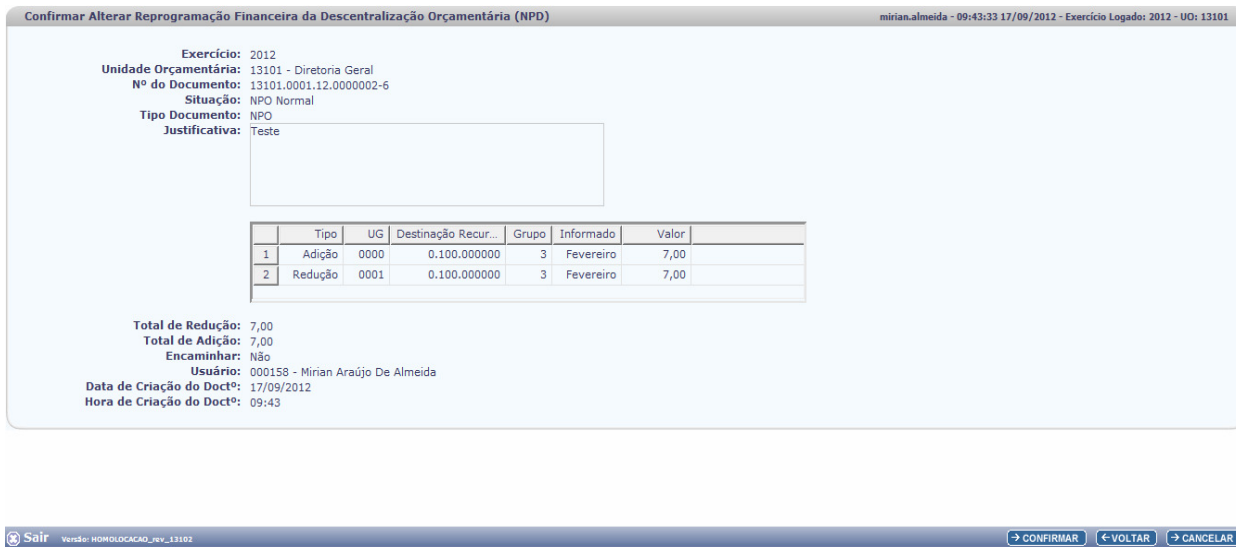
Confirmar Alterar Reprogramação Financeira da Descentralização Orçamentária (NPD)

mirian.almeida - 09:43:33 17/09/2012 - Exercício Logado: 2012 - UO: 13101

Exercício: 2012
Unidade Orçamentária: 13101 - Diretoria Geral
Nº do Documento: 13101.0001.12.0000002-6
Situação: NPO Normal
Tipo Documento: NPO
Justificativa: Teste

| | Tipo | UG | Destinação Recur... | Grupo | Informado | Valor |
|---|---|---|---|---|---|---|
| 1 | Adição | 0000 | 0.100.000000 | 3 | Fevereiro | 7,00 |
| 2 | Redução | 0001 | 0.100.000000 | 3 | Fevereiro | 7,00 |

Total de Redução: 7,00
Total de Adição: 7,00
Encaminhar: Não
Usuário: 000158 - Mirian Araújo De Almeida
Data de Criação do Doctº: 17/09/2012
Hora de Criação do Doctº: 09:43

Sair Versão: HOMOLOCACAO_rev_13102

→ CONFIRMAR ←VOLTAR → CANCELAR